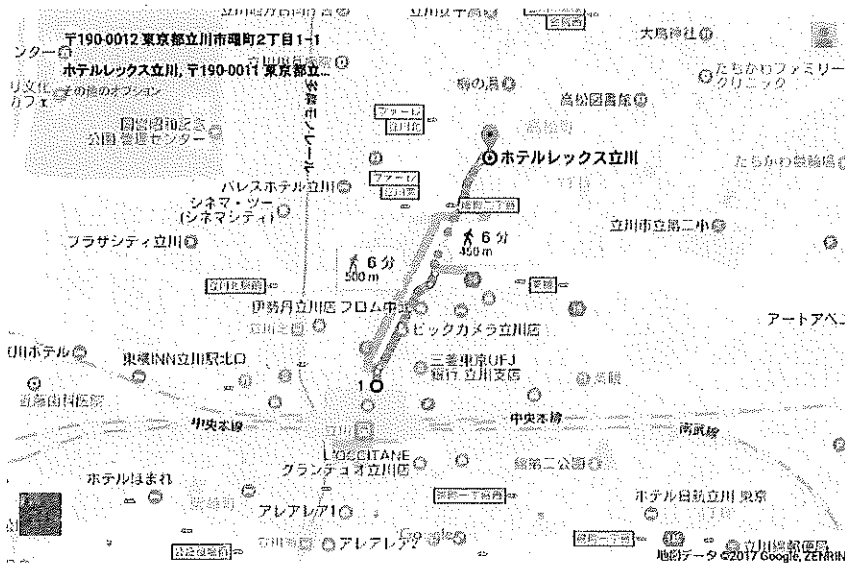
〒190-0012 東京都立川市曙町2丁目1-1
ホテルレックス立川, 〒190-0011 東京都立...
ンター
リ文化
カフェ
その他のオプション
国営昭和記念公園 管理センター
大鳥神社
たちかわファミリークリニック
梅の湯
高松図書館
ホテルレックス立川
たちかわ斎場
パレスホテル立川
シネマ・ツー (シネマシティ)
立川市立第二中
フラサシティ立川
6 分 500 m
6 分 450 m
立川北駅
伊勢丹立川店
フロム中武
ビックカメラ立川店
アートアベ
ホテル
東横INN立川駅北口
三菱東京UFJ 銀行 立川支店
1
中央本線
中央本線
南武線
L'OCCITANE
グランデュオ立川店
ホテルほまれ
アレアレア1
アレアレア2
ホテル日航立川 東京
立川郵便局
地図データ ©2017 Google, ZENRIN